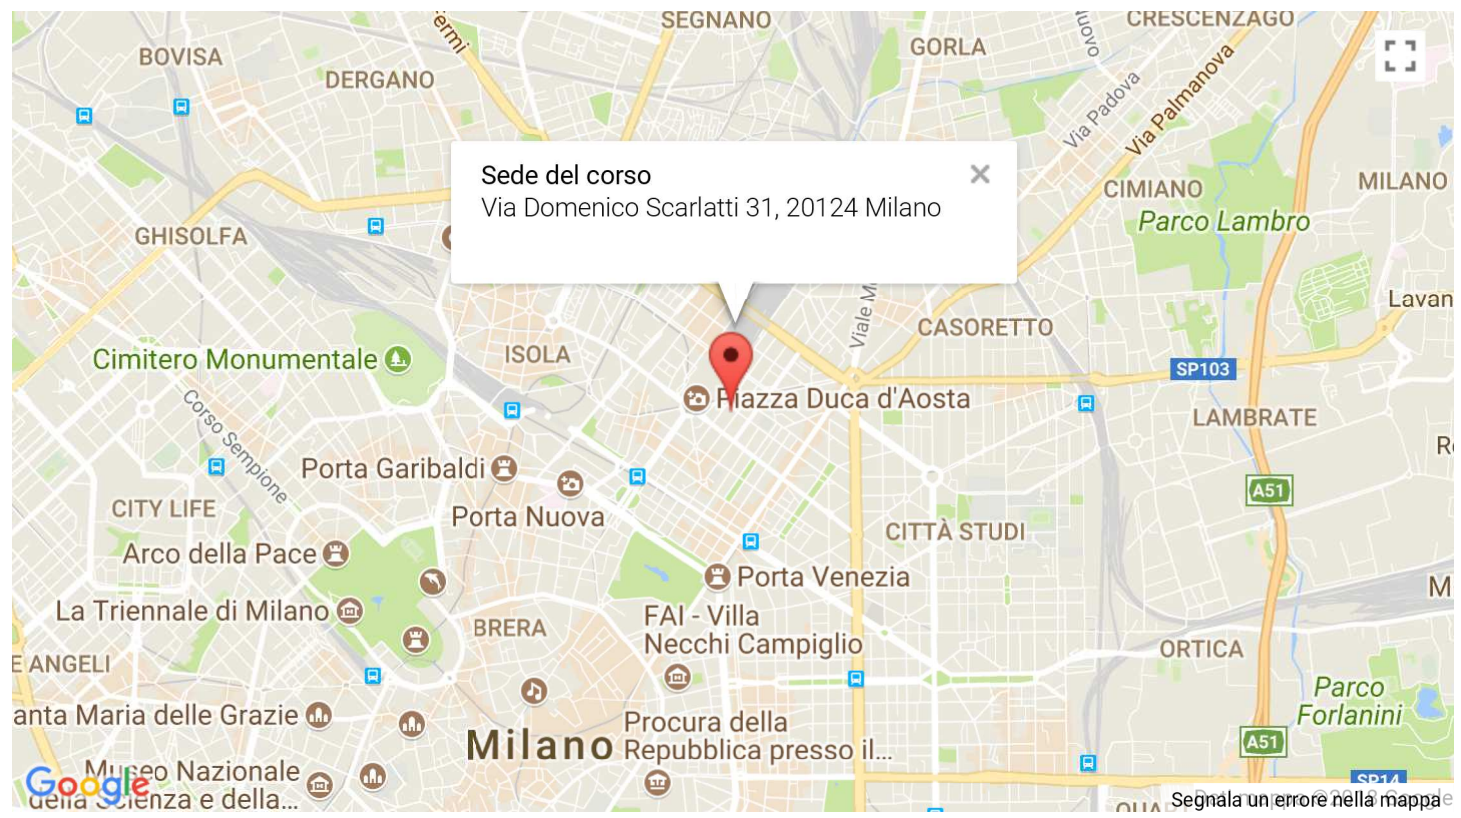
Sede del corso
Via Domenico Scarlatti 31, 20124 Milano

SEGNANO
GORLA
CRESCENZAGO
BOVISA
DERGANO
Via Padova
Via Palmanova
CIMIANO
MILANO
Parco Lambro
GHISOLFA
Lavan
CASORETTO
Viale M
Cimitero Monumentale
ISOLA
SP103
Piazza Duca d'Aosta
LAMBRATE
Corso Sempione
Porta Garibaldi
A51
CITY LIFE
Porta Nuova
CITTÀ STUDI
Arco della Pace
Porta Venezia
La Triennale di Milano
BRERA
FAI - Villa Necchi Campiglio
E ANGELI
ORTICA
Parco Forlanini
anta Maria delle Grazie
A51
Milano
Procura della Repubblica presso il...
Museo Nazionale della Scienza e della...
Google
SP14
Segnala un errore nella mappa